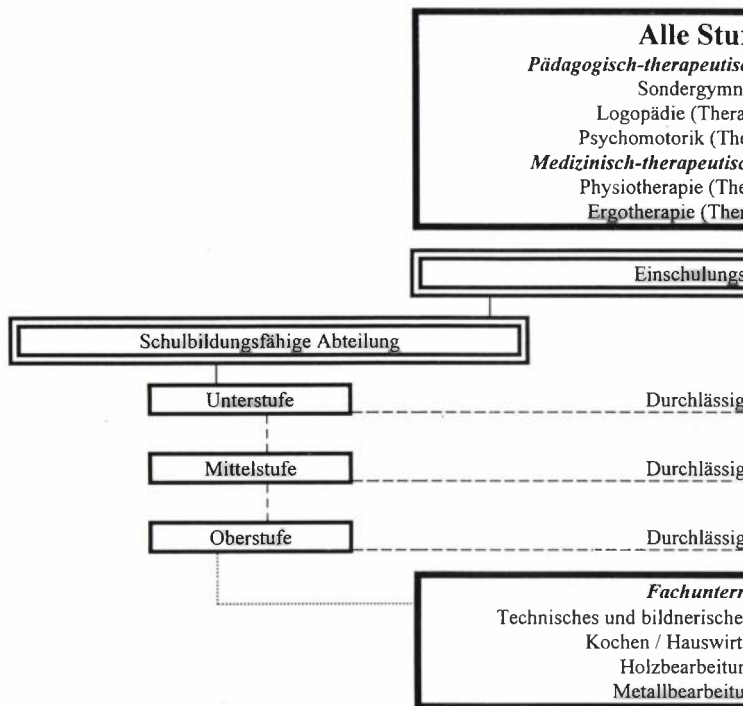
Alle Stu

Pädagogisch-therapeutis

Sondergymn

Logopädie (Thera

Psychomotorik (The

Medizinisch-therapeutis

Physiotherapie (The

Ergotherapie (The

Einschulungs

Schulbildungsfähige Abteilung

Unterstufe

Durchlässig

Mittelstufe

Durchlässig

Oberstufe

Durchlässig

Fachunterr

Technisches und bildnerische

Kochen / Hauswirt

Holzbearbeitu

Metallbearbeitu